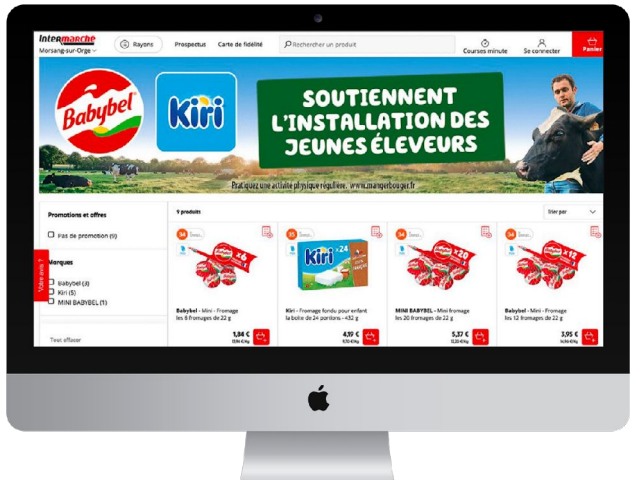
Intermarché
Morsang-sur-Orge

Rayons

Prospectus

Carte de fidélité

Rechercher un produit

Courses minute

Se connecter

Panier

Babybel

Kiri

SOUTIENNENT L'INSTALLATION DES JEUNES ÉLEVEURS

Pratiquez une activité physique régulière. www.mangerbouger.fr

Promotions et offres

Pas de promotion (9)

Marques

Babybel (3)

Kiri (5)

MINI BABYBEL (1)

Tout effacer

Votre avis ?

9 produits

Trier par

Babybel - Mini - Fromage les 6 fromages de 22 g

1,84 €

Kiri - Fromage fondu pour enfant la boîte de 24 portions - 432 g

4,19 €

MINI BABYBEL - Mini fromage les 20 fromages de 22 g

5,37 €

Babybel - Mini - Fromage les 12 fromages de 22 g

3,95 €